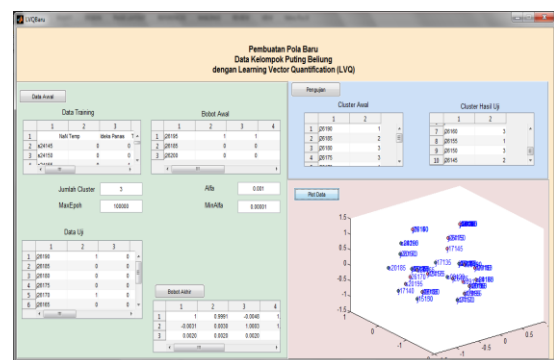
LVQBaru

Pembuatan Pola Baru
Data Kelompok Puting Beliung
dengan Learning Vector Quantification (LVQ)

Data Awal

Data Training

| | 1 | 2 | 3 |
|---|---|---|---|
| 1 | | Nilai Temp | Waktu Panas |
| 2 | s24145 | 0 | 0 |
| 3 | s24150 | 0 | 0 |

Bobot Awal

| | 1 | 2 | 3 | 4 |
|---|---|---|---|---|
| 1 | 28195 | 1 | 1 | |
| 2 | 28185 | 0 | 0 | |
| 3 | 28200 | 0 | 0 | |

Jumlah Cluster 3
MaxEpoh 100000
Alfa 0.001
MinAlfa 0.00001

Data Uji

| | 1 | 2 | 3 |
|---|---|---|---|
| 1 | 28190 | 1 | 0 |
| 2 | 28185 | 0 | 0 |
| 3 | 28180 | 0 | 0 |
| 4 | 28175 | 0 | 0 |
| 5 | 28170 | 1 | 0 |
| 6 | 28165 | 0 | 0 |

Bobot Akhir

| | 1 | 2 | 3 | 4 |
|---|---|---|---|---|
| 1 | 1 | 0.9991 | -0.0040 | 1 |
| 2 | -0.0031 | 0.0038 | 1.0003 | 1 |
| 3 | 0.0020 | 0.0029 | 0.0020 | 1 |

Pengujian

Cluster Awal

| | 1 | 2 |
|---|---|---|
| 1 | 28190 | 1 |
| 2 | 28185 | 2 |
| 3 | 28180 | 3 |
| 4 | 28175 | 3 |

Cluster Hasil Uji

| | 1 | 2 |
|---|---|---|
| 7 | 28160 | 3 |
| 8 | 28155 | 1 |
| 9 | 28150 | 3 |
| 10 | 28145 | 2 |

Plot Data

1.5
1
0.5
0
-0.5
-1
-1.5
1
0.5
0
-0.5
-1